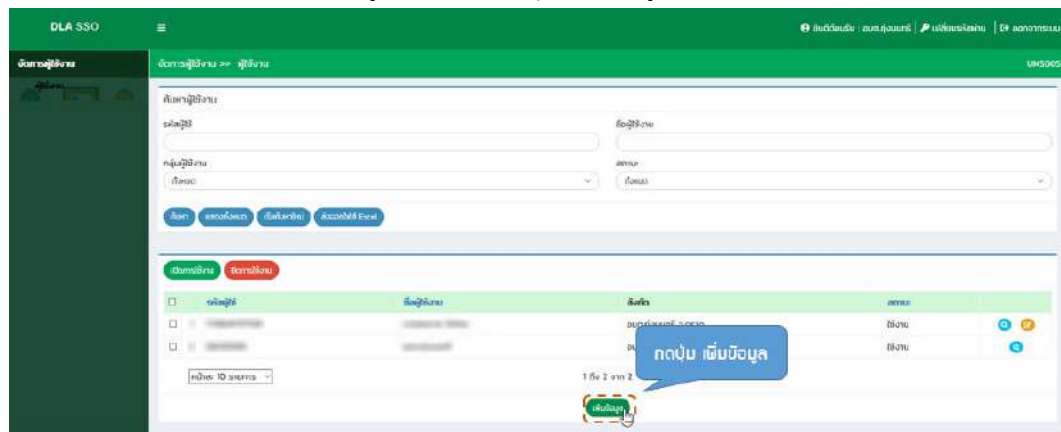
DLA SSO
ยินดีต้อนรับ : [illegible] | เปลี่ยนรหัสผ่าน | ออกจากระบบ

จัดการผู้ใช้งาน
ผู้ใช้งาน

จัดการผู้ใช้งาน >> ผู้ใช้งาน
UM5005

ค้นหาผู้ใช้งาน
รหัสผู้ใช้
ชื่อผู้ใช้งาน
กลุ่มผู้ใช้งาน
ทั้งหมด
สถานะ
ทั้งหมด

ค้นหา แสดงทั้งหมด เริ่มต้นใหม่ ส่งออกไฟล์ Excel

เปิดการใช้งาน ปิดการใช้งาน

| | รหัสผู้ใช้ | ชื่อผู้ใช้งาน | สังกัด | สถานะ |
|---|---|---|---|---|
| | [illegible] | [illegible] | อบต.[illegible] | ใช้งาน |
| | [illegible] | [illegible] | อ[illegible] | ใช้งาน |

หน้าละ 10 รายการ
1 ถึง 2 จาก 2

กดปุ่ม เพิ่มข้อมูล

เพิ่มข้อมูล